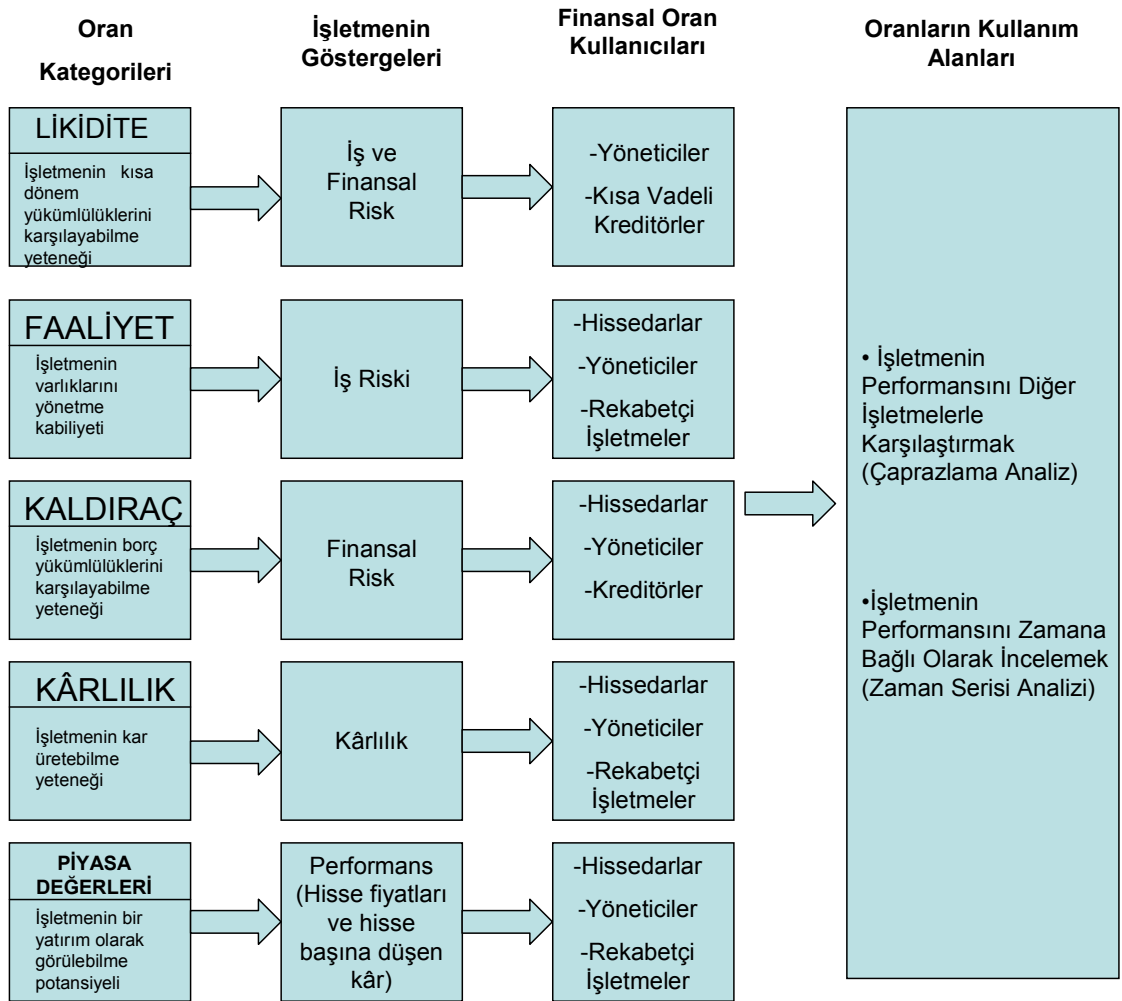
Oran Kategorileri

İşletmenin Göstergeleri

Finansal Oran Kullanıcıları

Oranların Kullanım Alanları

LİKİDİTE

İşletmenin kısa dönem yükümlülüklerini karşılayabilme yeteneği

İş ve Finansal Risk

-Yöneticiler

-Kısa Vadeli Kreditörler

FAALİYET

İşletmenin varlıklarını yönetme kabiliyeti

İş Riski

-Hissedarlar

-Yöneticiler

-Rekabetçi İşletmeler

KALDIRAÇ

İşletmenin borç yükümlülüklerini karşılayabilme yeteneği

Finansal Risk

-Hissedarlar

-Yöneticiler

-Kreditörler

KÂRLILIK

İşletmenin kar üretebilme yeteneği

Kârlılık

-Hissedarlar

-Yöneticiler

-Rekabetçi İşletmeler

PİYASA DEĞERLERİ

İşletmenin bir yatırım olarak görülebilme potansiyeli

Performans (Hisse fiyatları ve hisse başına düşen kâr)

-Hissedarlar

-Yöneticiler

-Rekabetçi İşletmeler

• İşletmenin Performansını Diğer İşletmelerle Karşılaştırmak (Çaprazlama Analiz)

•İşletmenin Performansını Zamana Bağlı Olarak İncelemek (Zaman Serisi Analizi)